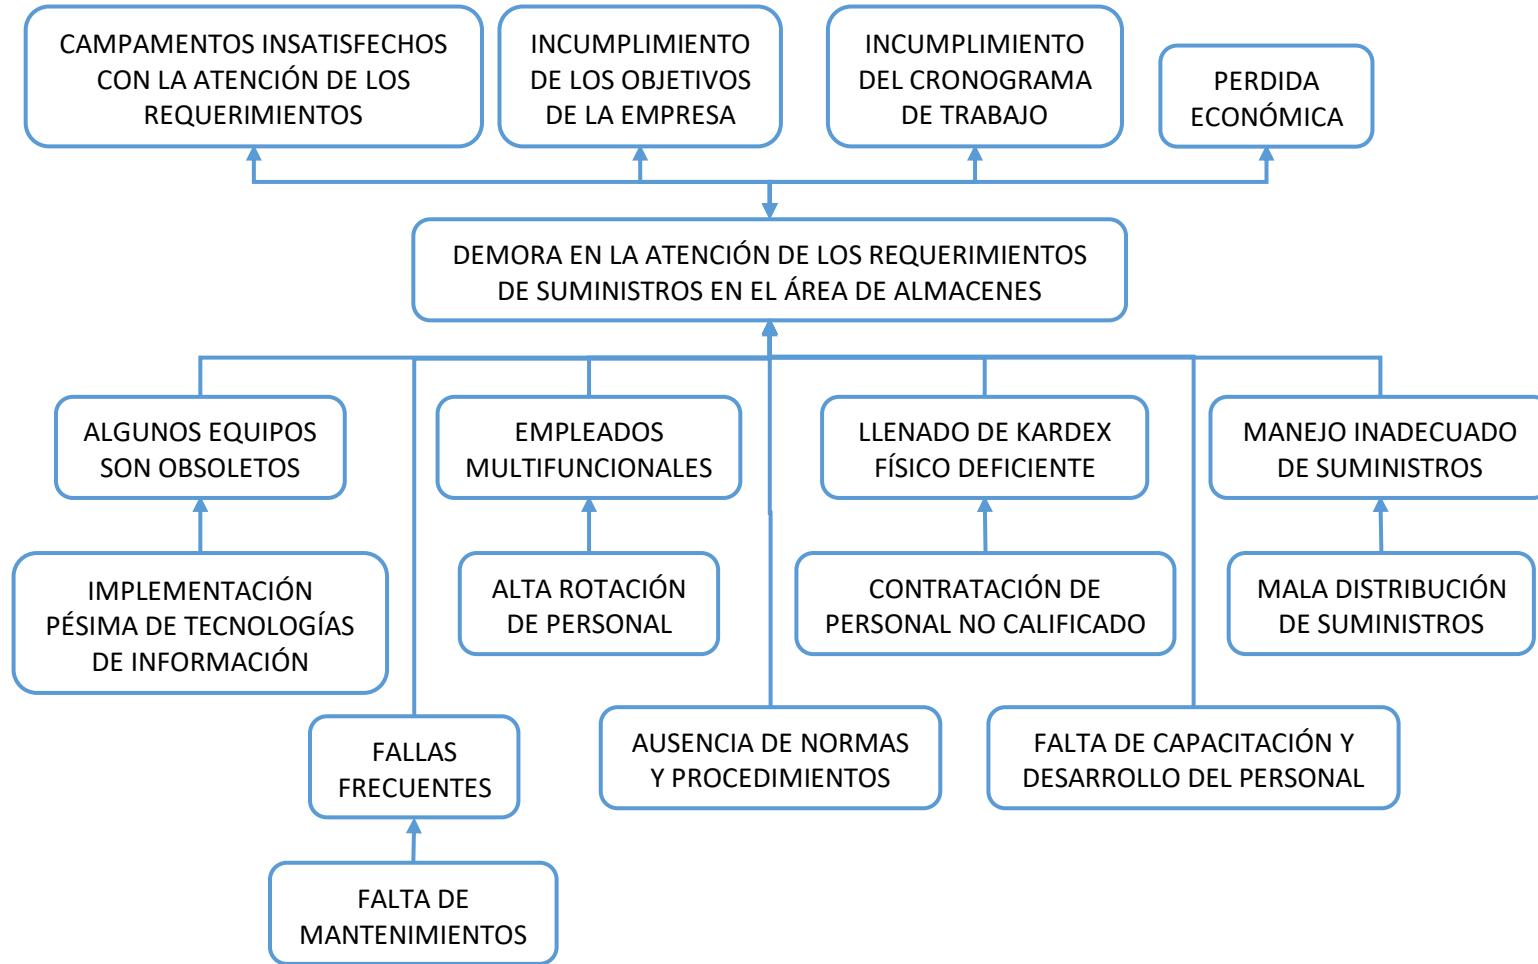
CAMPAMENTOS INSATISFECHOS CON LA ATENCIÓN DE LOS REQUERIMIENTOS

INCUMPLIMIENTO DE LOS OBJETIVOS DE LA EMPRESA

INCUMPLIMIENTO DEL CRONOGRAMA DE TRABAJO

PERDIDA ECONÓMICA

DEMORA EN LA ATENCIÓN DE LOS REQUERIMIENTOS DE SUMINISTROS EN EL ÁREA DE ALMACENES

ALGUNOS EQUIPOS SON OBSOLETOS

EMPLEADOS MULTIFUNCIONALES

LLENADO DE KARDEX FÍSICO DEFICIENTE

MANEJO INADECUADO DE SUMINISTROS

IMPLEMENTACIÓN PÉSIMA DE TECNOLOGÍAS DE INFORMACIÓN

ALTA ROTACIÓN DE PERSONAL

CONTRATACIÓN DE PERSONAL NO CALIFICADO

MALA DISTRIBUCIÓN DE SUMINISTROS

FALLAS FRECUENTES

AUSENCIA DE NORMAS Y PROCEDIMIENTOS

FALTA DE CAPACITACIÓN Y DESARROLLO DEL PERSONAL

FALTA DE MANTENIMIENTOS